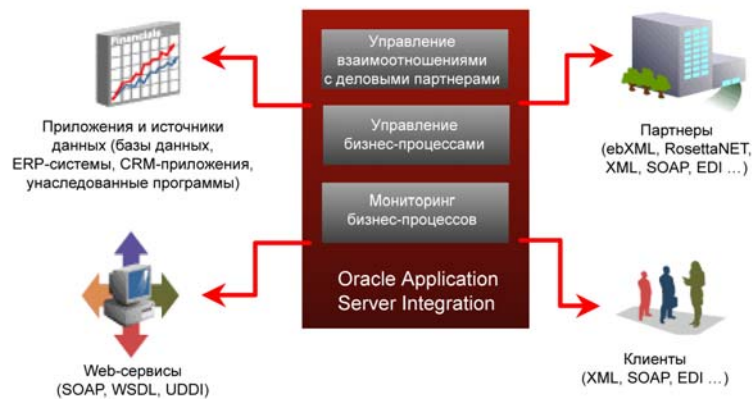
Financials

Приложения и источники данных (базы данных, ERP-системы, CRM-приложения, унаследованные программы)

Управление взаимоотношениями с деловыми партнерами

Управление бизнес-процессами

Мониторинг бизнес-процессов

Oracle Application Server Integration

Партнеры (ebXML, RosettaNET, XML, SOAP, EDI …)

Web-сервисы (SOAP, WSDL, UDDI)

Клиенты (XML, SOAP, EDI …)